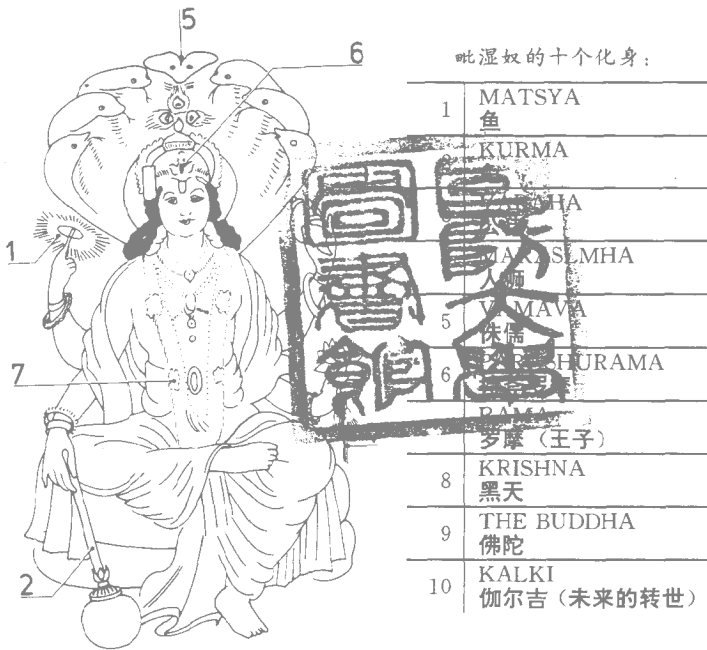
5

6

1

7

2

毗湿奴的十个化身:

| | |
|---|---|
| 1 | MATSYA 鱼 |
| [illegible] | KURMA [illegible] |
| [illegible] | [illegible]HA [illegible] |
| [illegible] | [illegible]ASLMHA 人狮 |
| 5 | V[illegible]MAVA 侏儒 |
| 6 | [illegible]SHURAMA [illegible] |
| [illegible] | RAMA 罗摩（王子） |
| 8 | KRISHNA 黑天 |
| 9 | THE BUDDHA 佛陀 |
| 10 | KALKI 伽尔吉（未来的转世） |

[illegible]圖書館